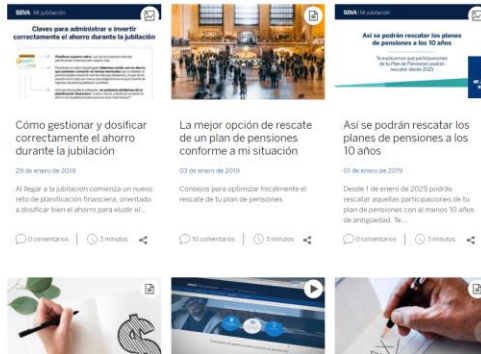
BBVA Mi jubilación

Claves para administrar e invertir correctamente el ahorro durante la jubilación

Cómo gestionar y dosificar correctamente el ahorro durante la jubilación

29 de enero de 2019

Al llegar a la jubilación comienza un nuevo reto de planificación financiera, orientado a dosificar bien el ahorro para eludir el...

0 comentarios | 3 minutos

La mejor opción de rescate de un plan de pensiones conforme a mi situación

03 de enero de 2019

Consejos para optimizar fiscalmente el rescate de tu plan de pensiones

0 comentarios | 3 minutos

BBVA Mi jubilación

Así se podrán rescatar los planes de pensiones a los 10 años

Tu podrás rescatar aquellas participaciones de tu plan de pensiones rescatar desde 2025

Así se podrán rescatar los planes de pensiones a los 10 años

01 de enero de 2019

Desde 1 de enero de 2025 podrás rescatar aquellas participaciones de tu plan de pensiones con al menos 10 años de antigüedad. Te...

0 comentarios | 3 minutos